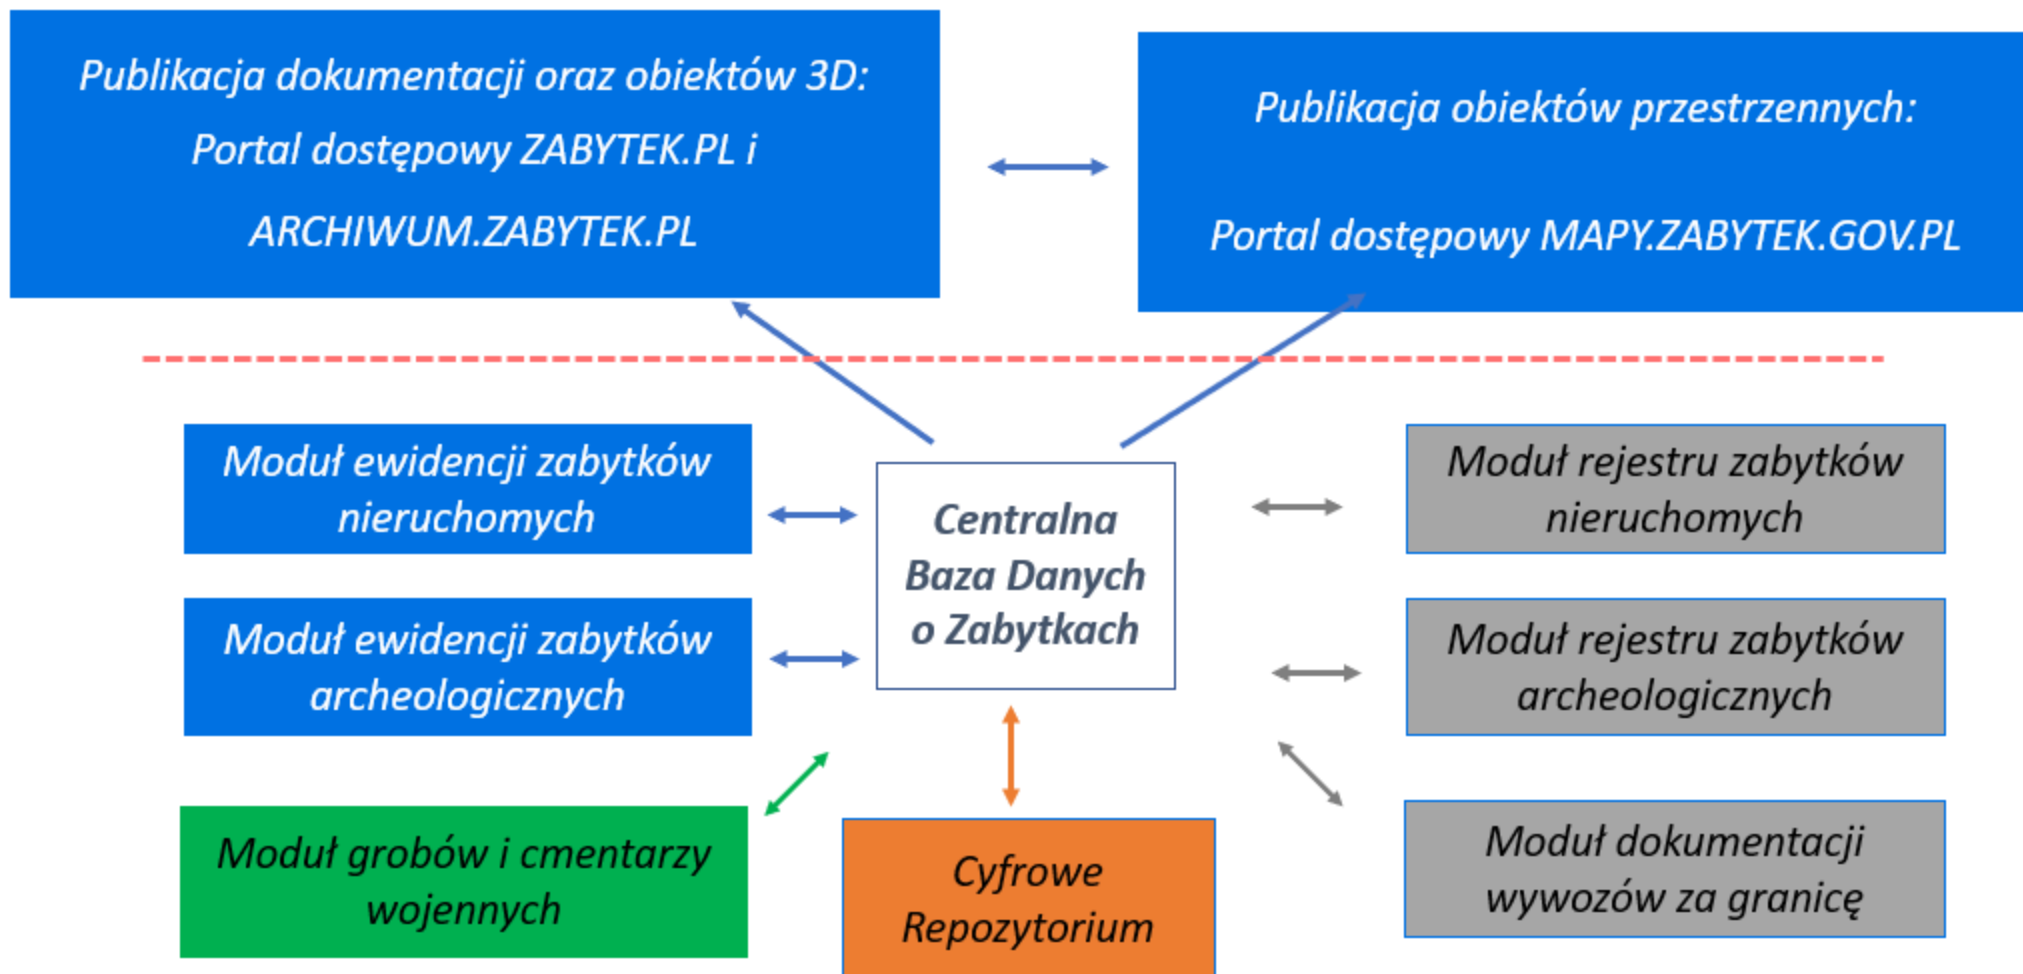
Publikacja dokumentacji oraz obiektów 3D:
Portal dostępowy ZABYTEK.PL i
ARCHIWUM.ZABYTEK.PL

Publikacja obiektów przestrzennych:
Portal dostępowy MAPY.ZABYTEK.GOV.PL

Moduł ewidencji zabytków nieruchomych

Moduł ewidencji zabytków archeologicznych

Moduł grobów i cmentarzy wojennych

Centralna Baza Danych o Zabytkach

Cyfrowe Repozytorium

Moduł rejestru zabytków nieruchomych

Moduł rejestru zabytków archeologicznych

Moduł dokumentacji wywozów za granicę